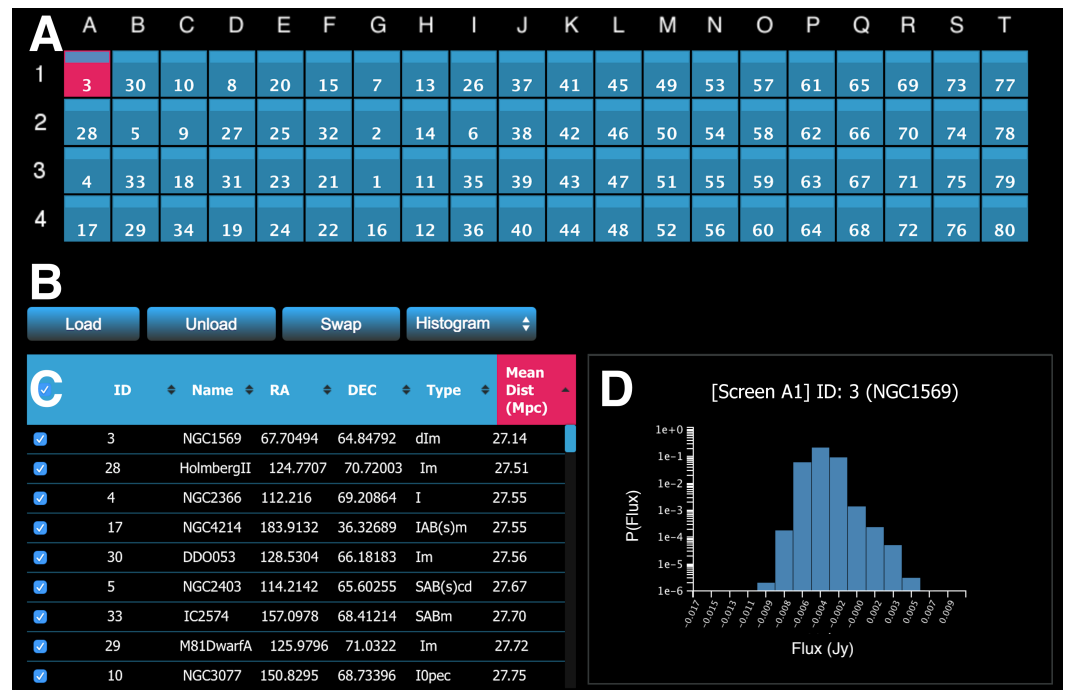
A

| | A | B | C | D | E | F | G | H | I | J | K | L | M | N | O | P | Q | R | S | T |
|---|---|---|---|---|---|---|---|---|---|---|---|---|---|---|---|---|---|---|---|---|
| 1 | 3 | 30 | 10 | 8 | 20 | 15 | 7 | 13 | 26 | 37 | 41 | 45 | 49 | 53 | 57 | 61 | 65 | 69 | 73 | 77 |
| 2 | 28 | 5 | 9 | 27 | 25 | 32 | 2 | 14 | 6 | 38 | 42 | 46 | 50 | 54 | 58 | 62 | 66 | 70 | 74 | 78 |
| 3 | 4 | 33 | 18 | 31 | 23 | 21 | 1 | 11 | 35 | 39 | 43 | 47 | 51 | 55 | 59 | 63 | 67 | 71 | 75 | 79 |
| 4 | 17 | 29 | 34 | 19 | 24 | 22 | 16 | 12 | 36 | 40 | 44 | 48 | 52 | 56 | 60 | 64 | 68 | 72 | 76 | 80 |

B

Load Unload Swap Histogram

C

| | ID | Name | RA | DEC | Type | Mean Dist (Mpc) |
|---|---|---|---|---|---|---|
| ✓ | 3 | NGC1569 | 67.70494 | 64.84792 | dIm | 27.14 |
| ✓ | 28 | HolmbergII | 124.7707 | 70.72003 | Im | 27.51 |
| ✓ | 4 | NGC2366 | 112.216 | 69.20864 | I | 27.55 |
| ✓ | 17 | NGC4214 | 183.9132 | 36.32689 | IAB(s)m | 27.55 |
| ✓ | 30 | DDO053 | 128.5304 | 66.18183 | Im | 27.56 |
| ✓ | 5 | NGC2403 | 114.2142 | 65.60255 | SAB(s)cd | 27.67 |
| ✓ | 33 | IC2574 | 157.0978 | 68.41214 | SABm | 27.70 |
| ✓ | 29 | M81DwarfA | 125.9796 | 71.0322 | Im | 27.72 |
| ✓ | 10 | NGC3077 | 150.8295 | 68.73396 | I0pec | 27.75 |

D

[Screen A1] ID: 3 (NGC1569)

P(Flux)

1e+0
1e-1
1e-2
1e-3
1e-4
1e-5
1e-6

-0.017 -0.015 -0.013 -0.011 -0.009 -0.008 -0.006 -0.004 -0.002 0.000 0.002 0.003 0.005 0.007 0.009

Flux (Jy)